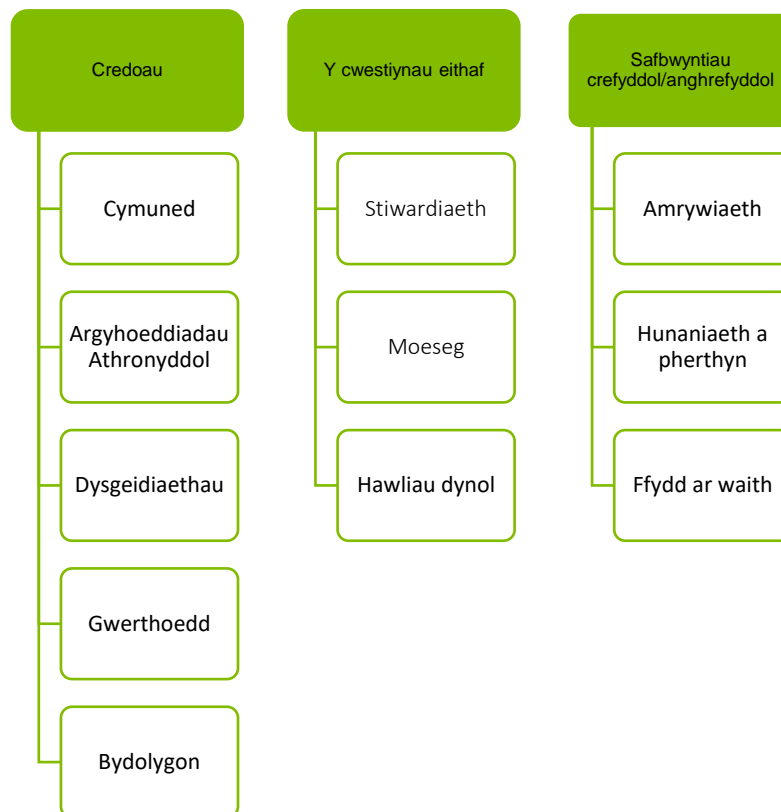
Credoau

Cymuned

Argyhoeddiadau Athronyddol

Dysgeidiaethau

Gwerthoedd

Bydolygon

Y cwestiynau eithaf

Stiwardiaeth

Moeseg

Hawliau dynol

Safbwyntiau crefyddol/anghrefyddol

Amrywiaeth

Hunaniaeth a pherthyn

Ffydd ar waith